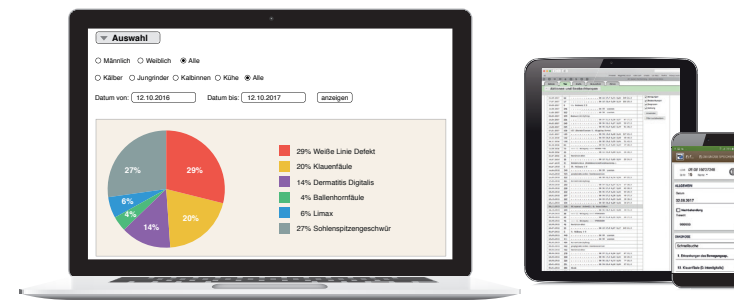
Auswahl

Männlich Weiblich Alle

Kälber Jungrinder Kalbinnen Kühe Alle

Datum von: 12.10.2016 Datum bis: 12.10.2017 anzeigen

29%
20%
14%
4%
6%
27%

29% Weiße Linie Defekt
20% Klauenfäule
14% Dermatitis Digitalis
4% Ballenhornfäule
6% Limax
27% Sohlenspitzengeschwür